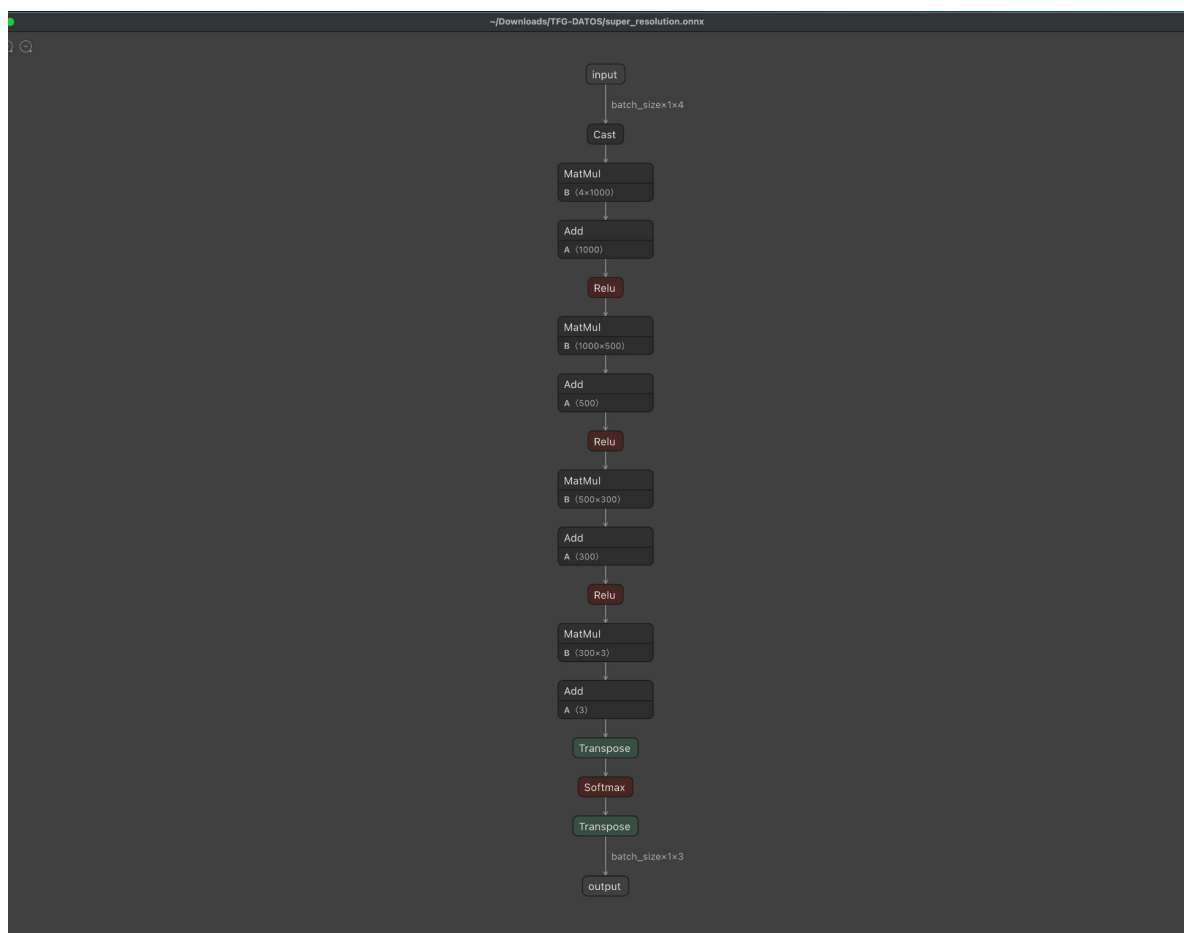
~/Downloads/TFG-DATOS/super_resolution.onnx

input

batch_size×1×4

Cast

MatMul
B (4×1000)

Add
A (1000)

Relu

MatMul
B (1000×500)

Add
A (500)

Relu

MatMul
B (500×300)

Add
A (300)

Relu

MatMul
B (300×3)

Add
A (3)

Transpose

Softmax

Transpose

batch_size×1×3

output